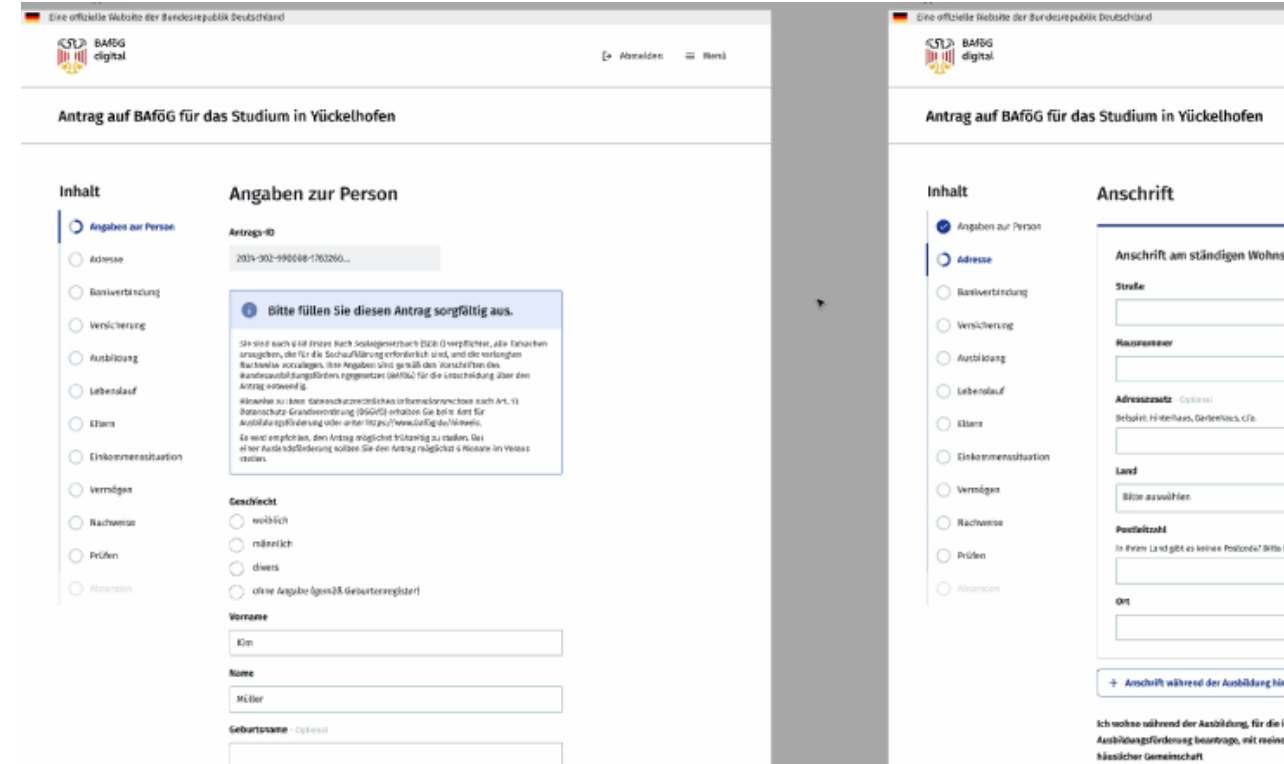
Eine offizielle Website der Bundesrepublik Deutschland

BAföG digital

Abmelden   Menü

Antrag auf BAföG für das Studium in Yückelhofen

Inhalt

Angaben zur Person
Adresse
Bankverbindung
Versicherung
Ausbildung
Lebenslauf
Eltern
Einkommenssituation
Vermögen
Nachweise
Prüfen
Absenden

Angaben zur Person

Antrags-ID

2024-302-990088-1763260...

Bitte füllen Sie diesen Antrag sorgfältig aus.

Sie sind nach § 60 Erstes Buch Sozialgesetzbuch (SGB I) verpflichtet, alle Tatsachen anzugeben, die für die Sachaufklärung erforderlich sind, und die verlangten Nachweise vorzulegen. Ihre Angaben sind gemäß den Vorschriften des Bundesausbildungsförderungsgesetzes (BAföG) für die Entscheidung über den Antrag notwendig.

Hinweise zu Ihren datenschutzrechtlichen Informationsrechten nach Art. 13 Datenschutz-Grundverordnung (DSGVO) erhalten Sie beim Amt für Ausbildungsförderung oder unter https://www.bafög.de/Hinweis.

Es wird empfohlen, den Antrag möglichst frühzeitig zu stellen. Bei einer Auslandsförderung sollten Sie den Antrag möglichst 6 Monate im Voraus stellen.

Geschlecht
weiblich
männlich
divers
ohne Angabe (gemäß Geburtenregister)

Vorname
Kim

Name
Müller

Geburtsname - Optional

Eine offizielle Website der Bundesrepublik Deutschland

BAföG digital

Antrag auf BAföG für das Studium in Yückelhofen

Inhalt

Angaben zur Person
Adresse
Bankverbindung
Versicherung
Ausbildung
Lebenslauf
Eltern
Einkommenssituation
Vermögen
Nachweise
Prüfen
Absenden

Anschrift

Anschrift am ständigen Wohns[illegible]

Straße

Hausnummer

Adresszusatz - Optional
Beispiel: Hinterhaus, Gartenhaus, c/o

Land
Bitte auswählen

Postleitzahl
In Ihrem Land gibt es keinen Postcode? Bitte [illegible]

Ort

+ Anschrift während der Ausbildung hi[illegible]

Ich wohne während der Ausbildung, für die i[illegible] Ausbildungsförderung beantrage, mit meine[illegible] häuslicher Gemeinschaft